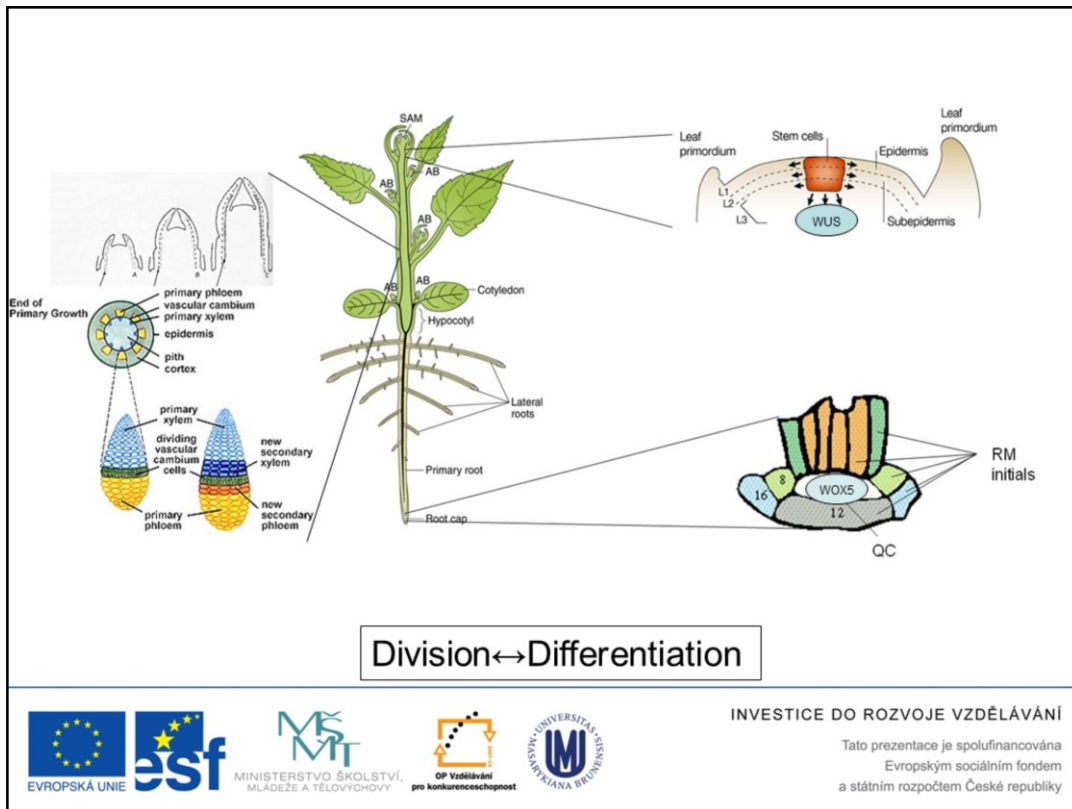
A B

End of Primary Growth

primary phloem
vascular cambium
primary xylem
epidermis
pith
cortex

primary xylem
dividing vascular cambium cells
primary phloem
new secondary xylem
new secondary phloem

SAM
AB
AB
AB
AB
AB
Cotyledon
Hypocotyl
Lateral roots
Primary root
Root cap

Leaf primordium
Stem cells
Leaf primordium
Epidermis
L1
L2
L3
WUS
Subepidermis

8
16
WOX5
12
RM initials
QC

Division↔Differentiation

EVROPSKÁ UNIE
esf
MŠMT
MINISTERSTVO ŠKOLSTVÍ, MLÁDEŽE A TĚLOVÝCHOVY
OP Vzdělávání pro konkurenceschopnost
UNIVERSITAS MASARYKIANA BRUNENSIS

INVESTICE DO ROZVOJE VZDĚLÁVÁNÍ
Tato prezentace je spolufinancována Evropským sociálním fondem a státním rozpočtem České republiky